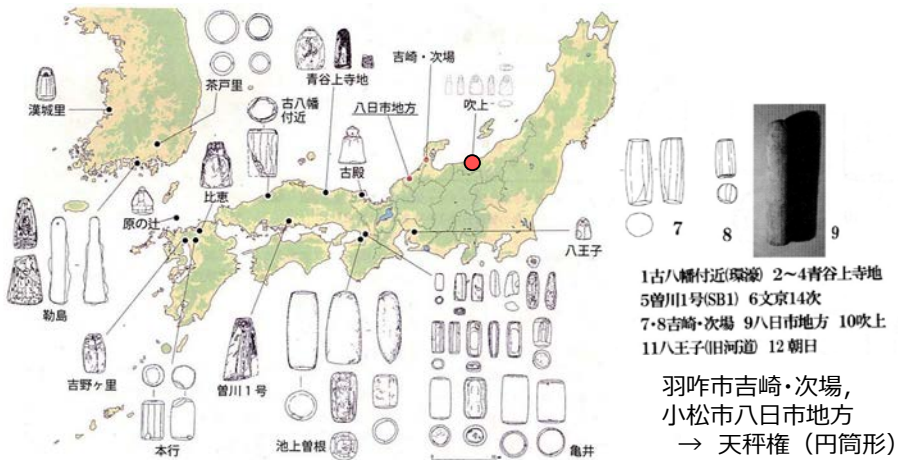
漢城里

茶戸里

古八幡付近

青谷上寺地

吉崎・次場

八日市地方

吹上

吉殿

比恵

原の辻

勒島

吉野ヶ里

本行

曽川1号

池上曽根

亀井

八王子

7

8

9

1古八幡付近(環濠) 2～4青谷上寺地
5曽川1号(SB1) 6文京14次
7・8吉崎・次場 9八日市地方 10吹上
11八王子(旧河道) 12 朝日

羽咋市吉崎・次場,
小松市八日市地方
→ 天秤権（円筒形）